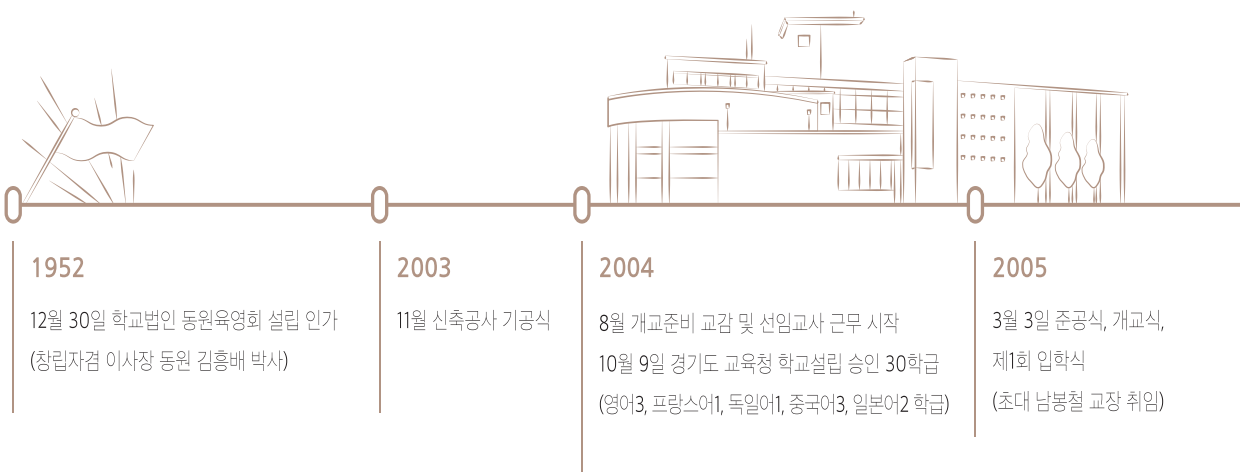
1952

12월 30일 학교법인 동원육영회 설립 인가
(창립자겸 이사장 동원 김흥배 박사)

2003

11월 신축공사 기공식

2004

8월 개교준비 교감 및 선임교사 근무 시작
10월 9일 경기도 교육청 학교설립 승인 30학급
(영어3, 프랑스어1, 독일어1, 중국어3, 일본어2 학급)

2005

3월 3일 준공식, 개교식,
제1회 입학식
(초대 남봉철 교장 취임)